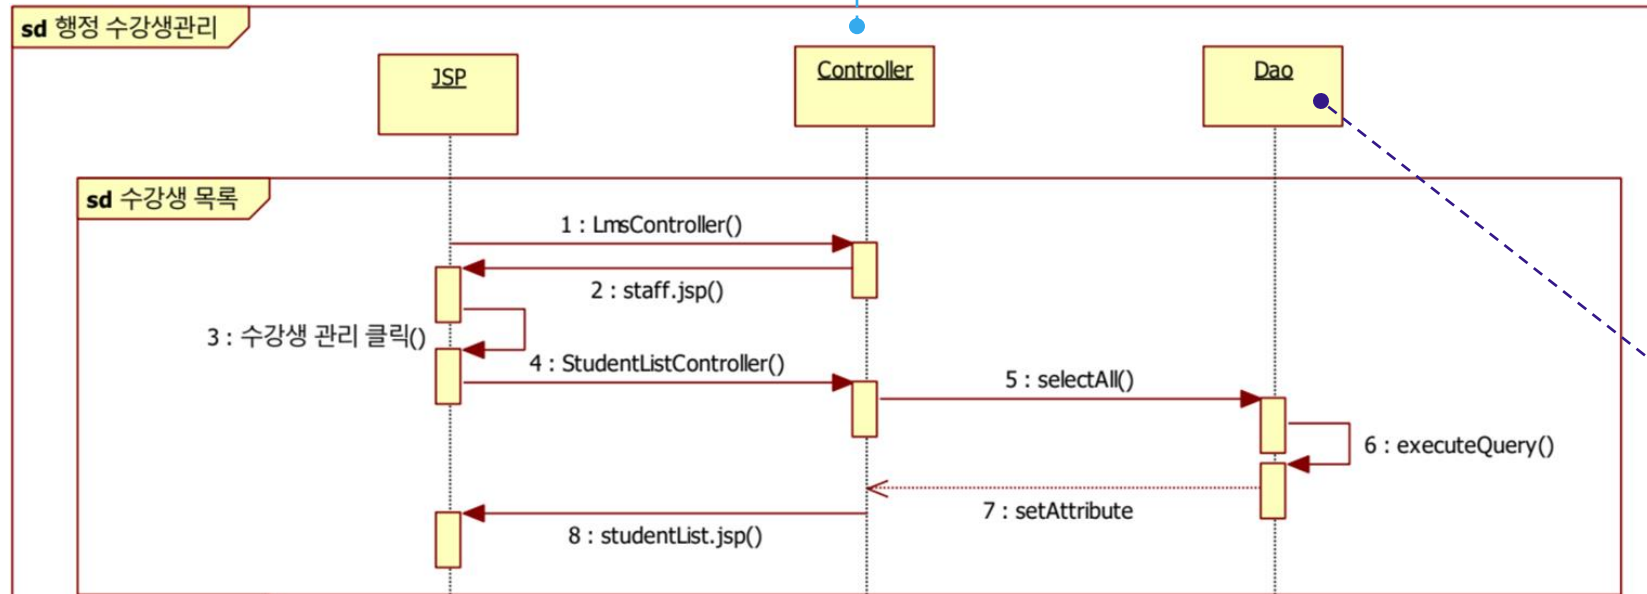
sd 행정 수강생관리

JSP

Controller

Dao

sd 수강생 목록

1 : LmsController()

2 : staff.jsp()

3 : 수강생 관리 클릭()

4 : StudentListController()

5 : selectAll()

6 : executeQuery()

7 : setAttribute

8 : studentList.jsp()